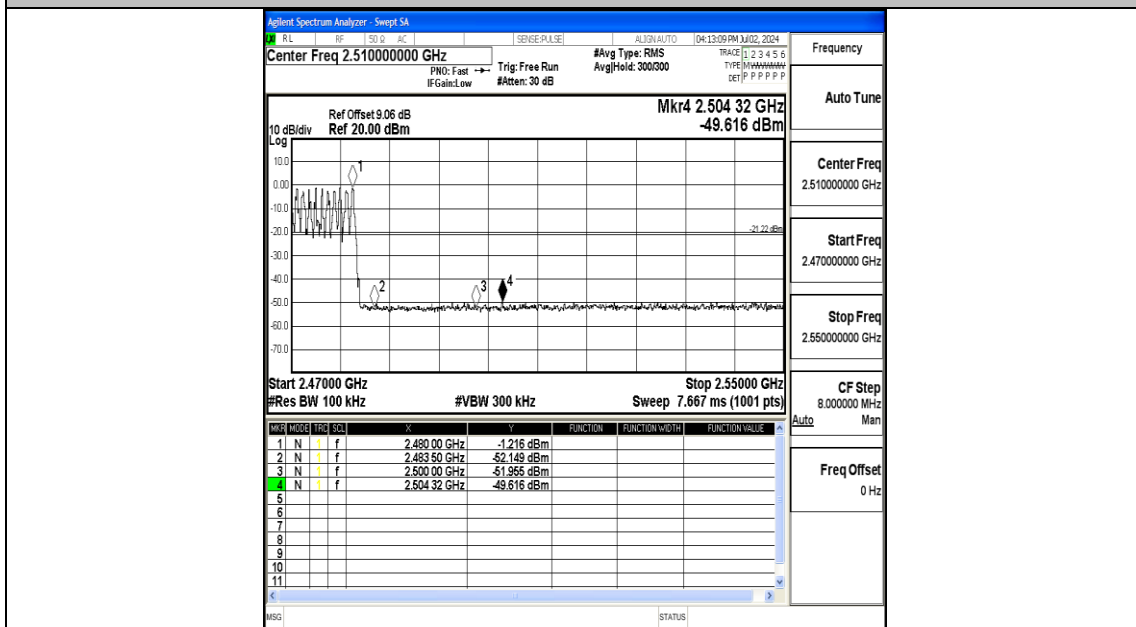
Agilent Spectrum Analyzer - Swept SA
RL RF 50 Ω AC SENSE:PULSE ALIGN AUTO 04:13:09 PM Jul 02, 2024
Center Freq 2.510000000 GHz
PNO: Fast IFGain:Low
Trig: Free Run #Atten: 30 dB
#Avg Type: RMS Avg|Hold: 300/300
TRACE 1 2 3 4 5 6 TYPE MWWWWW DET P P P P P P
Frequency

Ref Offset 9.06 dB
10 dB/div Ref 20.00 dBm
Log
Mkr4 2.504 32 GHz
-49.616 dBm

10.0
0.00
-10.0
-20.0
-30.0
-40.0
-50.0
-60.0
-70.0
1
2
3
4
-21.22 dBm

Start 2.47000 GHz
#Res BW 100 kHz
#VBW 300 kHz
Stop 2.55000 GHz
Sweep 7.667 ms (1001 pts)

Auto Tune
Center Freq
2.510000000 GHz
Start Freq
2.470000000 GHz
Stop Freq
2.550000000 GHz
CF Step
8.000000 MHz
Auto Man
Freq Offset
0 Hz

| MKR | MODE | TRC | SCL | X | Y | FUNCTION | FUNCTION WIDTH | FUNCTION VALUE |
|---|---|---|---|---|---|---|---|---|
| 1 | N | 1 | f | 2.480 00 GHz | -1.216 dBm | | | |
| 2 | N | 1 | f | 2.483 50 GHz | -52.149 dBm | | | |
| 3 | N | 1 | f | 2.500 00 GHz | -51.955 dBm | | | |
| 4 | N | 1 | f | 2.504 32 GHz | -49.616 dBm | | | |
| 5 | | | | | | | | |
| 6 | | | | | | | | |
| 7 | | | | | | | | |
| 8 | | | | | | | | |
| 9 | | | | | | | | |
| 10 | | | | | | | | |
| 11 | | | | | | | | |

MSG
STATUS